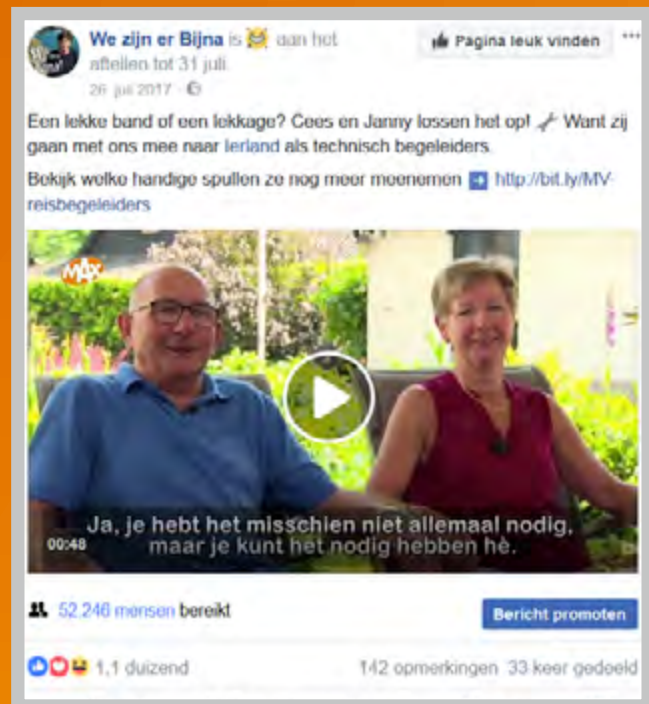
We zijn er Bijna is aan het aftellen tot 31 juli.
26 juli 2017 ·

Pagina leuk vinden

Een lekke band of een lekkage? Cees en Janny lossen het op! Want zij gaan met ons mee naar Ierland als technisch begeleiders.

Bekijk welke handige spullen ze nog meer meenemen http://bit.ly/MV-reisbegeleiders

MAX

Ja, je hebt het misschien niet allemaal nodig, maar je kunt het nodig hebben hè.

00:48

52.246 mensen bereikt

Bericht promoten

1,1 duizend

142 opmerkingen 33 keer gedeeld